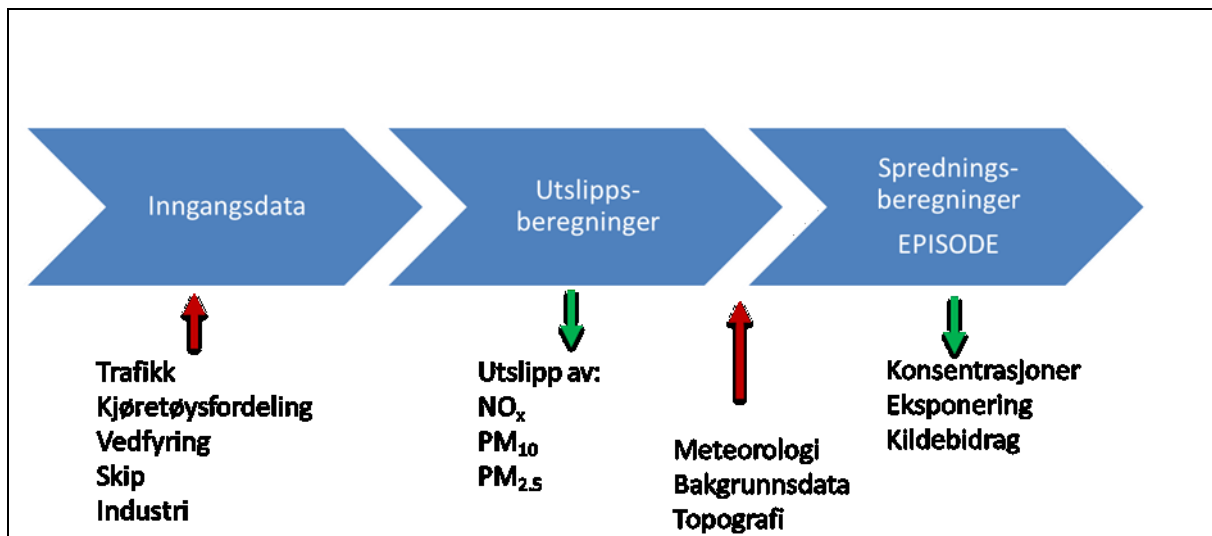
Inngangsdata

Utslippsberegninger

Spredningsberegninger
EPISODE

Trafikk
Kjøretøysfordeling
Vedfyring
Skip
Industri

Utslipp av:
$NO_x$
$PM_{10}$
$PM_{2.5}$

Meteorologi
Bakgrunnsdata
Topografi

Konsentrasjoner
Eksponering
Kildebidrag